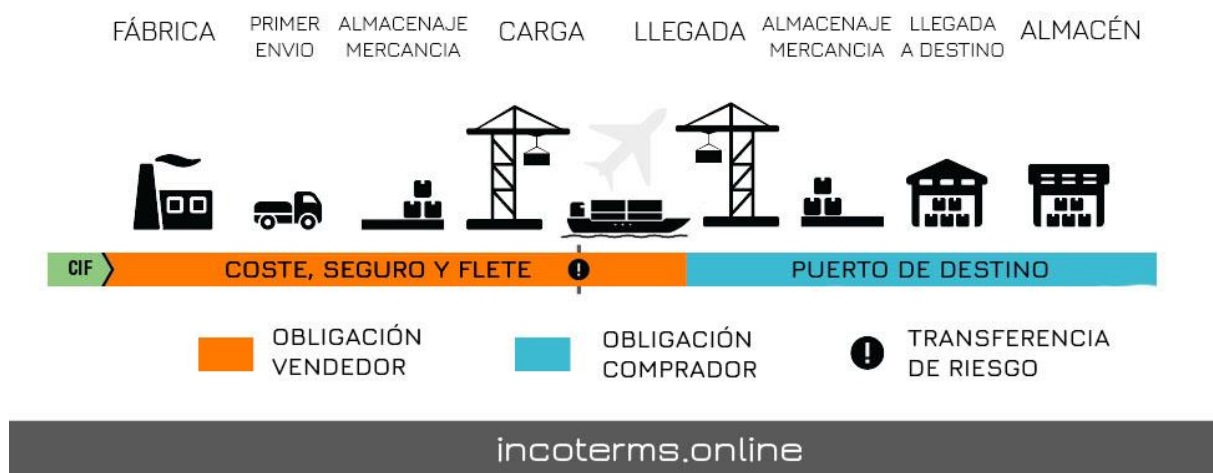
FÁBRICA

PRIMER ENVIO

ALMACENAJE MERCANCIA

CARGA

LLEGADA

ALMACENAJE MERCANCIA

LLEGADA A DESTINO

ALMACÉN

CIF

COSTE, SEGURO Y FLETE

PUERTO DE DESTINO

OBLIGACIÓN VENDEDOR

OBLIGACIÓN COMPRADOR

TRANSFERENCIA DE RIESGO

incoterms.online